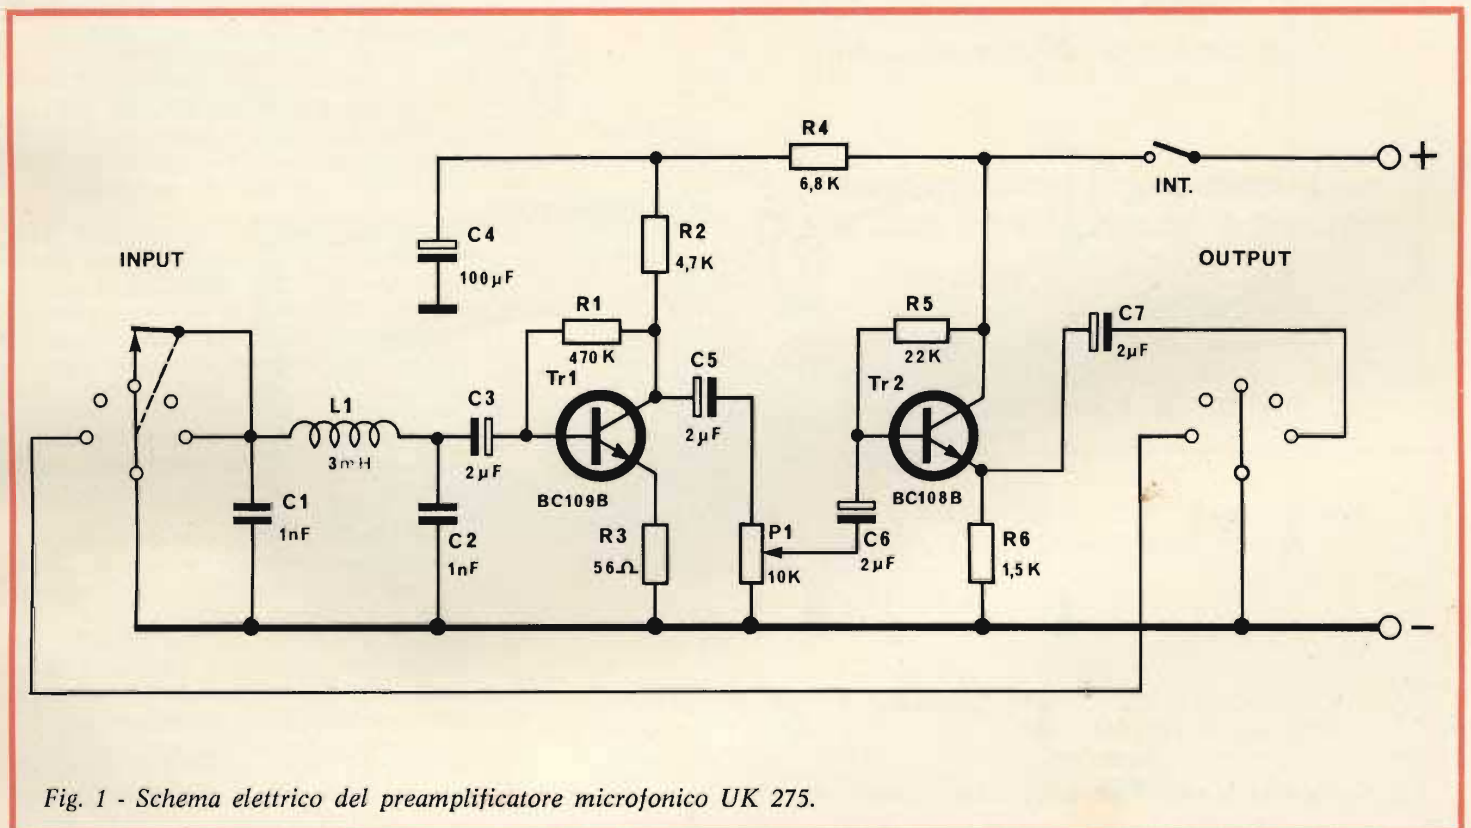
R4
6,8 K
INT.
+
C4
100 $\mu$F
R2
4,7 K
INPUT
OUTPUT
R1
470 K
R5
22 K
C7
2 $\mu$F
C5
2 $\mu$F
Tr1
Tr 2
L1
3 mH
C3
2 $\mu$F
C1
1nF
C2
1nF
BC109B
BC108B
R3
56 $\Omega$
P1
10K
C6
2 $\mu$F
R6
1,5 K
−

Fig. 1 - Schema elettrico del preamplificatore microfonico UK 275.